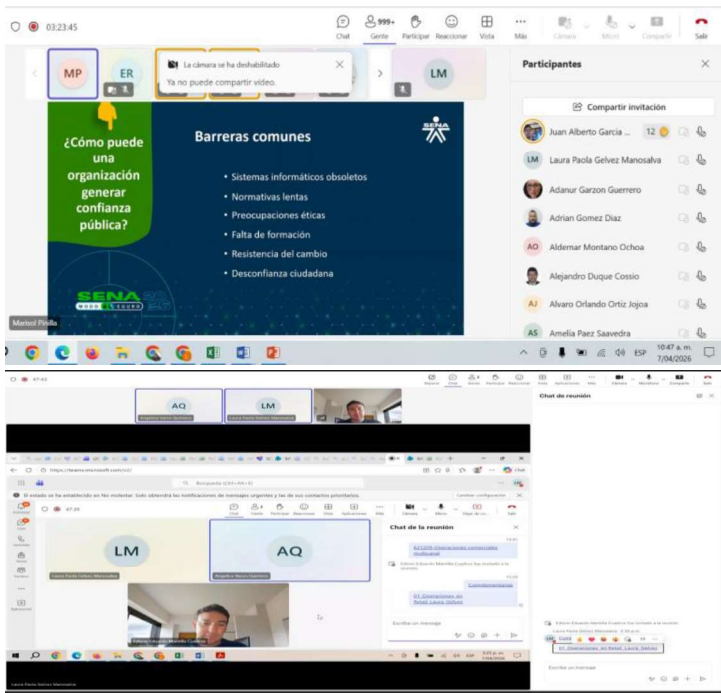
03:23:45

Chat Gente 999+ Participar Reaccionar Vista Más Cámara Micrófono Compartir Salir

MP ER LM

La cámara se ha deshabilitado
Ya no puede compartir vídeo.

¿Cómo puede una organización generar confianza pública?

Barreras comunes

- Sistemas informáticos obsoletos
- Normativas lentas
- Preocupaciones éticas
- Falta de formación
- Resistencia del cambio
- Desconfianza ciudadana

SENA

Marisol Pinilla

Participantes

Compartir invitación

Juan Alberto Garcia ... 12
Laura Paola Gelvez Manosalva
Adanur Garzon Guerrero
Adrian Gomez Diaz
Aldemar Montano Ochoa
Alejandro Duque Cossio
Alvaro Orlando Ortiz Jojoa
Amelia Paez Saavedra

ESP 10:47 a. m. 7/04/2026

47:43

AQ LM

Chat de reunión

https://teams.microsoft.com

El estado se ha establecido en No molestar. Solo obtendrá las notificaciones de mensajes urgentes y las de sus contactos prioritarios.

47:20

LM AQ

Chat de la reunión

Escribir un mensaje

01_Operaciones_en Retail_Laura_Gelvez

Escribir un mensaje

Laura Paola Gelvez Manosalva